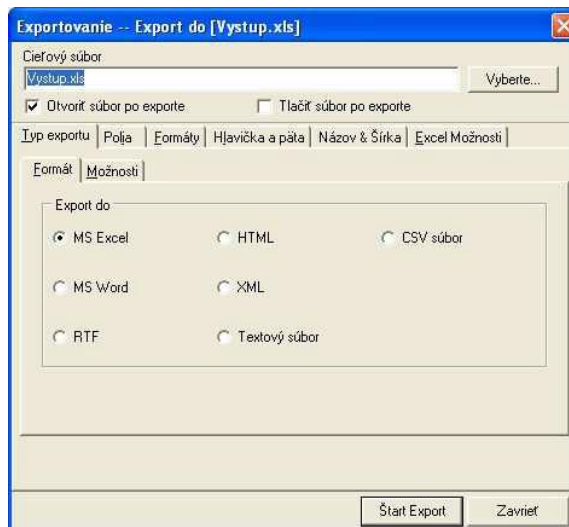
Exportovanie -- Export do [Vystup.xls]

Cieľový súbor

Vystup.xls

Vyberte...

Otvoriť súbor po exporte

Tlačiť súbor po exporte

Typ exportu | Polia | Formáty | Hlavička a päta | Názov & Šírka | Excel Možnosti

Formát | Možnosti

Export do

MS Excel

HTML

CSV súbor

MS Word

XML

RTF

Textový súbor

Štart Export

Zavrieť